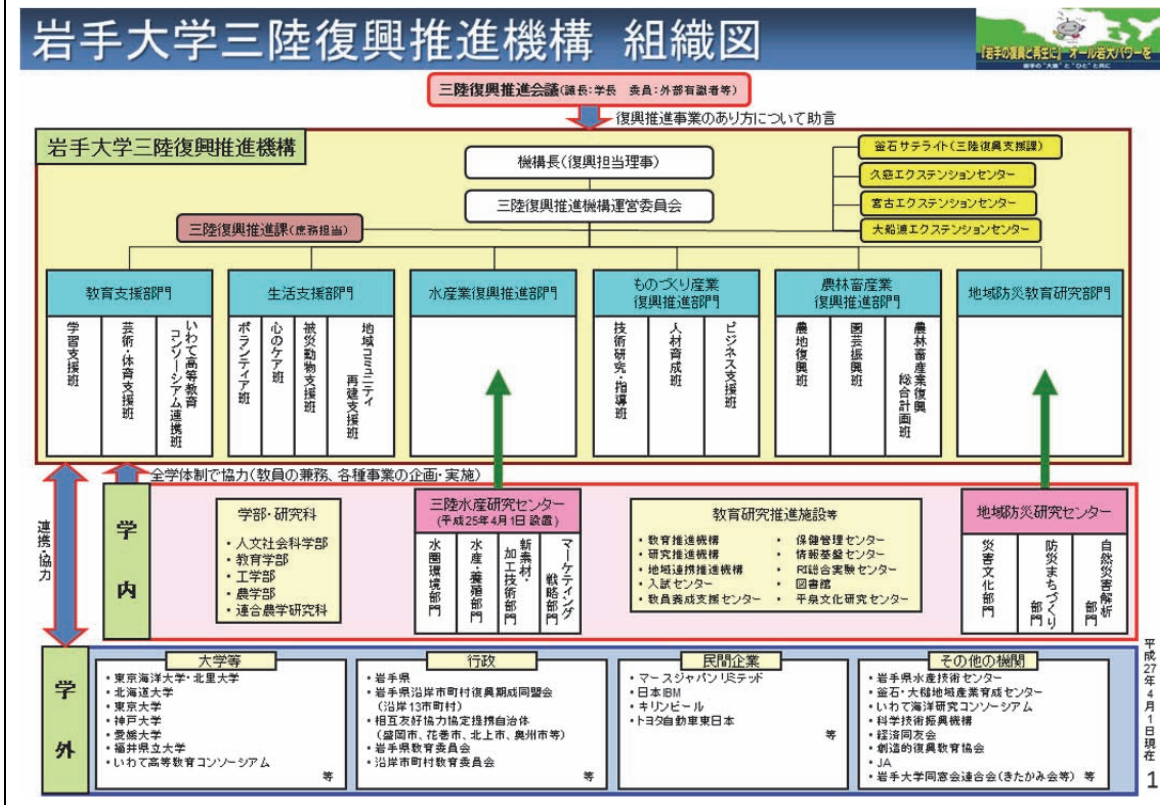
岩手大学三陸復興推進機構 組織図

「岩手の復興と再生に」オール岩大パワーを
岩手の"大地"と"ひと"と共に

三陸復興推進会議（議長：学長 委員：外部有識者等）

復興推進事業のあり方について助言

岩手大学三陸復興推進機構

機構長（復興担当理事）

三陸復興推進機構運営委員会

三陸復興推進課（庶務担当）

釜石サテライト（三陸復興支援課）
久慈エクステンションセンター
宮古エクステンションセンター
大船渡エクステンションセンター

教育支援部門
学習支援班
芸術・体育支援班
いわて高等教育コンソーシアム連携班

生活支援部門
ボランティア班
心のケア班
被災動物支援班
地域コミュニティ再建支援班

水産業復興推進部門

ものづくり産業復興推進部門
技術研究・指導班
人材育成班
ビジネス支援班

農林畜産業復興推進部門
農地復興班
園芸振興班
農林畜産業復興総合計画班

地域防災教育研究部門

全学体制で協力（教員の兼務、各種事業の企画・実施）

連携・協力

学内

学部・研究科
・人文社会科学部
・教育学部
・工学部
・農学部
・連合農学研究科

三陸水産研究センター
（平成25年4月1日 設置）
水圏環境部門
水産・養殖部門
新素材・加工技術部門
マーケティング戦略部門

教育研究推進施設等
・教育推進機構
・研究推進機構
・地域連携推進機構
・入試センター
・教員養成支援センター
・保健管理センター
・情報基盤センター
・RI総合実験センター
・図書館
・平泉文化研究センター

地域防災研究センター
災害文化部門
防災まちづくり部門
自然災害解析部門

学外

大学等
・東京海洋大学・北里大学
・北海道大学
・東京大学
・神戸大学
・愛媛大学
・福井県立大学
・いわて高等教育コンソーシアム
等

行政
・岩手県
・岩手県沿岸市町村復興期成同盟会（沿岸13市町村）
・相互友好協力協定提携自治体（盛岡市、花巻市、北上市、奥州市等）
・岩手県教育委員会
・沿岸市町村教育委員会
等

民間企業
・マースジャパンリミテッド
・日本IBM
・キリンビール
・トヨタ自動車東日本
等

その他の機関
・岩手県水産技術センター
・釜石・大槌地域産業育成センター
・いわて海洋研究コンソーシアム
・科学技術振興機構
・経済同友会
・創造的復興教育協会
・JA
・岩手大学同窓会連合会（きたかみ会等） 等

平成27年4月1日現在

1